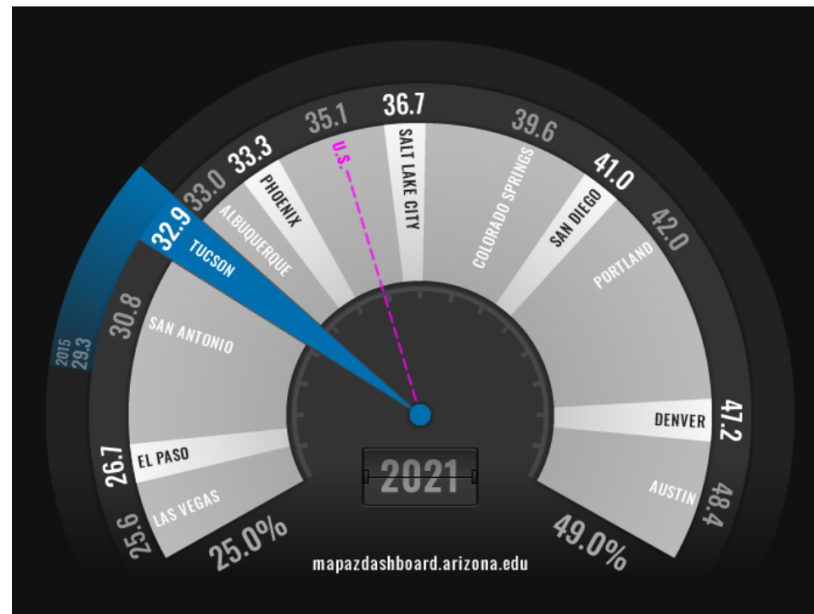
25.6
LAS VEGAS
26.7
EL PASO
30.8
SAN ANTONIO
2015
29.3
32.9
TUCSON
33.0
ALBUQUERQUE
33.3
PHOENIX
35.1
U.S.
36.7
SALT LAKE CITY
39.6
COLORADO SPRINGS
41.0
SAN DIEGO
42.0
PORTLAND
47.2
DENVER
48.4
AUSTIN
25.0%
49.0%
2021
mapazdashboard.arizona.edu